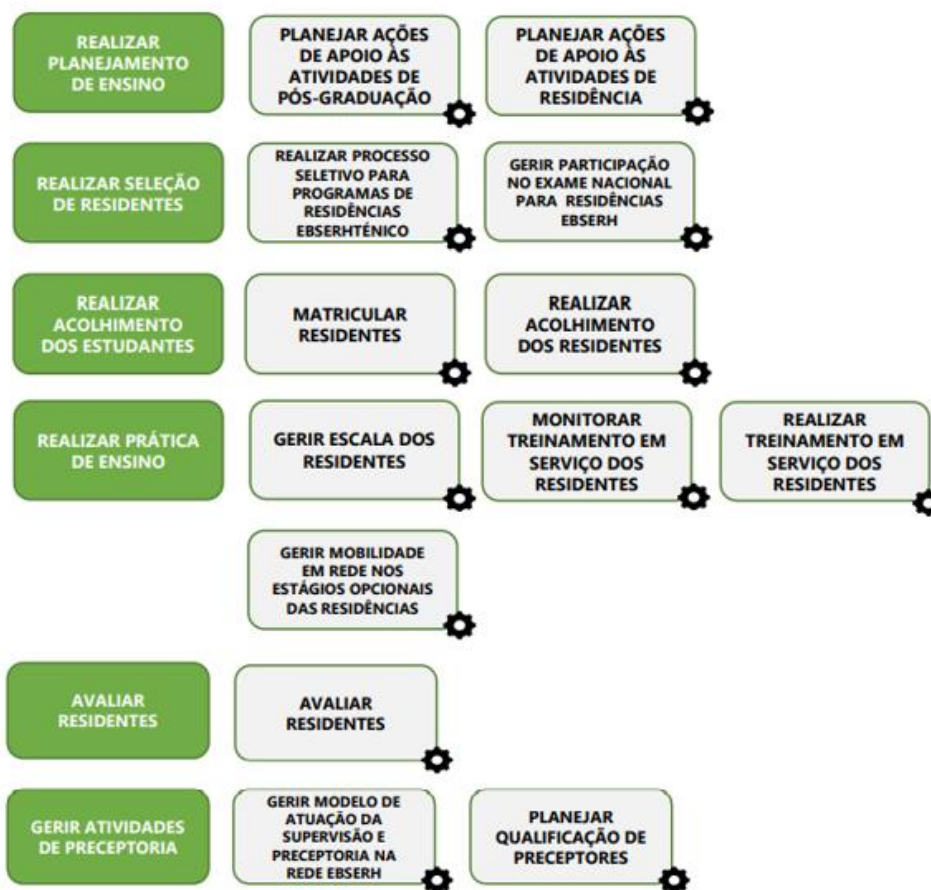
REALIZAR PLANEJAMENTO DE ENSINO

PLANEJAR AÇÕES DE APOIO ÀS ATIVIDADES DE PÓS-GRADUAÇÃO

PLANEJAR AÇÕES DE APOIO ÀS ATIVIDADES DE RESIDÊNCIA

REALIZAR SELEÇÃO DE RESIDENTES

REALIZAR PROCESSO SELETIVO PARA PROGRAMAS DE RESIDÊNCIAS EBSERHTÊNICO

GERIR PARTICIPAÇÃO NO EXAME NACIONAL PARA RESIDÊNCIAS EBSERH

REALIZAR ACOLHIMENTO DOS ESTUDANTES

MATRICULAR RESIDENTES

REALIZAR ACOLHIMENTO DOS RESIDENTES

REALIZAR PRÁTICA DE ENSINO

GERIR ESCALA DOS RESIDENTES

MONITORAR TREINAMENTO EM SERVIÇO DOS RESIDENTES

REALIZAR TREINAMENTO EM SERVIÇO DOS RESIDENTES

GERIR MOBILIDADE EM REDE NOS ESTÁGIOS OPCIONAIS DAS RESIDÊNCIAS

AVALIAR RESIDENTES

AVALIAR RESIDENTES

GERIR ATIVIDADES DE PRECEPTORIA

GERIR MODELO DE ATUAÇÃO DA SUPERVISÃO E PRECEPTORIA NA REDE EBSERH

PLANEJAR QUALIFICAÇÃO DE PRECEPTORES